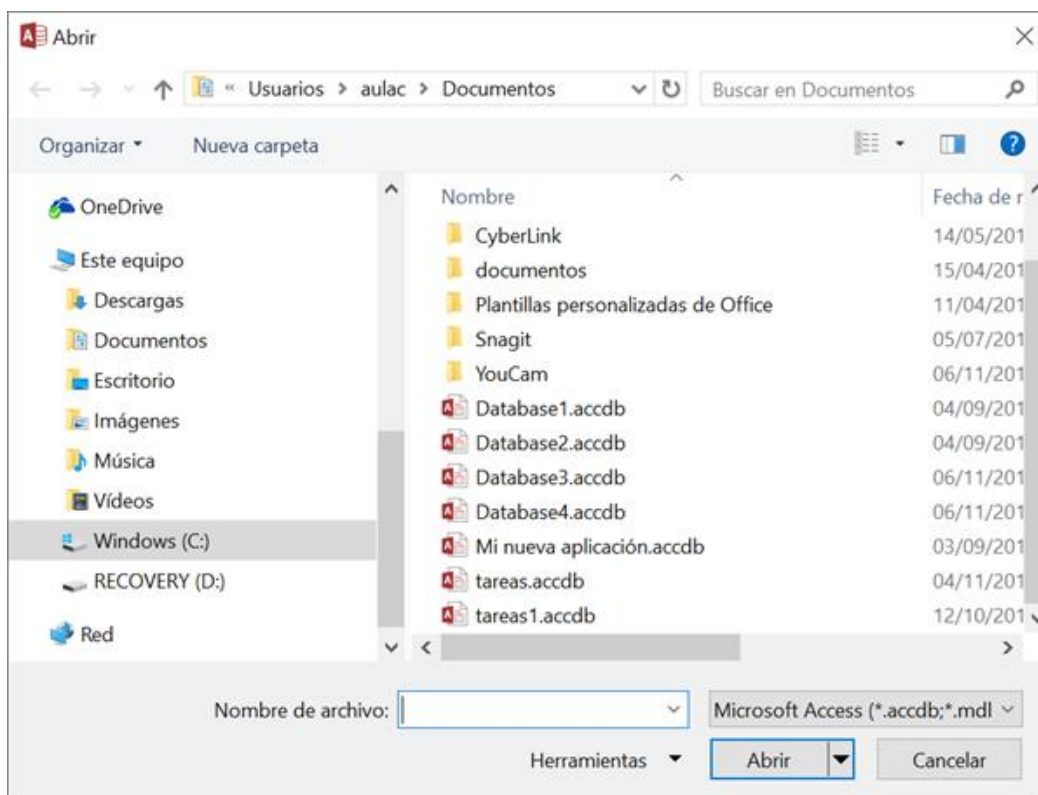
Abrir

« Usuarios > aulac > Documentos

Buscar en Documentos

Organizar ▾ Nueva carpeta

OneDrive
Este equipo
Descargas
Documentos
Escritorio
Imágenes
Música
Vídeos
Windows (C:)
RECOVERY (D:)
Red

| Nombre | Fecha de r |
|---|---|
| CyberLink | 14/05/201 |
| documentos | 15/04/201 |
| Plantillas personalizadas de Office | 11/04/201 |
| Snagit | 05/07/201 |
| YouCam | 06/11/201 |
| Database1.accdb | 04/09/201 |
| Database2.accdb | 04/09/201 |
| Database3.accdb | 06/11/201 |
| Database4.accdb | 06/11/201 |
| Mi nueva aplicación.accdb | 03/09/201 |
| tareas.accdb | 04/11/201 |
| tareas1.accdb | 12/10/201 |

Nombre de archivo:

Microsoft Access (*.accdb;*.mdl

Herramientas ▾

Abrir

Cancelar